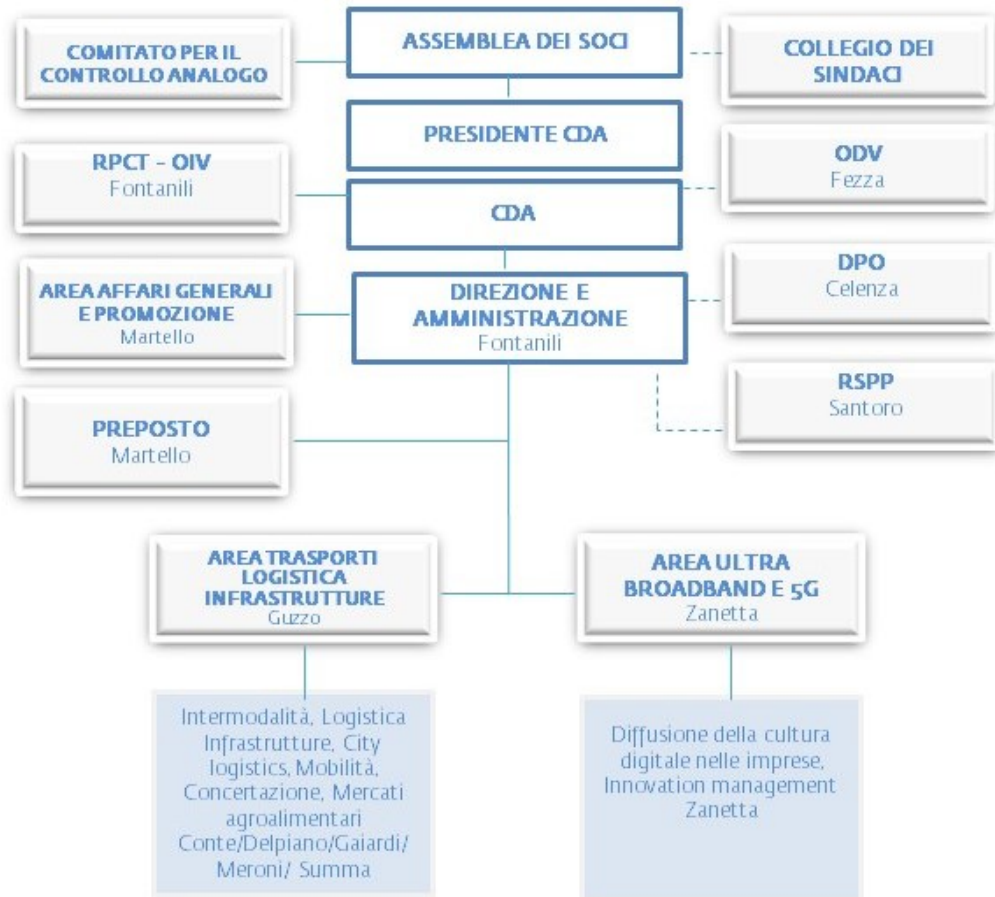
ASSEMBLEA DEI SOCI

COMITATO PER IL CONTROLLO ANALOGO

COLLEGIO DEI SINDACI

PRESIDENTE CDA

RPCT - OIV
Fontanili

CDA

ODV
Fezza

AREA AFFARI GENERALI E PROMOZIONE
Martello

DIREZIONE E AMMINISTRAZIONE
Fontanili

DPO
Celenza

RSPP
Santoro

PREPOSTO
Martello

AREA TRASPORTI LOGISTICA INFRASTRUTTURE
Guzzo

AREA ULTRA BROADBAND E 5G
Zanetta

Intermodalità, Logistica Infrastrutture, City logistics, Mobilità, Concertazione, Mercati agroalimentari
Conte/Delpiano/Gaiardi/ Meroni/ Summa

Diffusione della cultura digitale nelle imprese, Innovation management
Zanetta